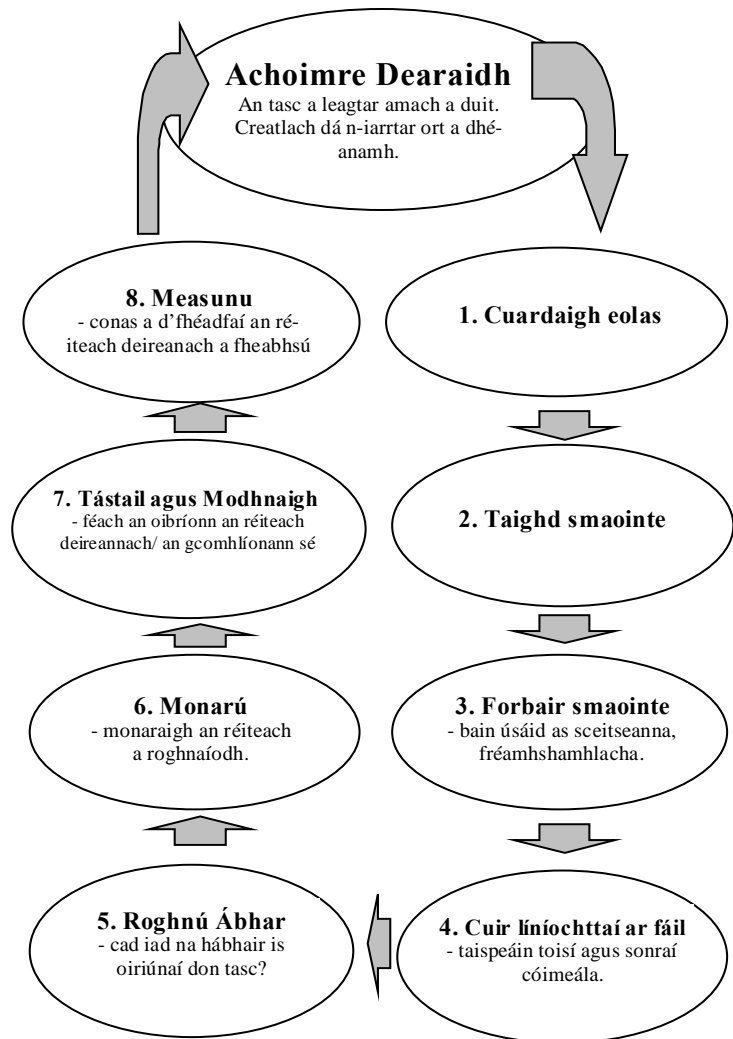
Achoimre Dearaidh
An tasc a leagtar amach a duit. Creatlach dá n-iarrtar ort a dhéanamh.

1. Cuardaigh eolas

2. Taighd smaointe

3. Forbair smaointe
- bain úsáid as sceitseanna, fréamhshamhlacha.

4. Cuir líníochttaí ar fáil
- taispeáin toisí agus sonraí cóimeála.

5. Roghnú Ábhar
- cad iad na hábhair is oiriúnaí don tasc?

6. Monarú
- monaraigh an réiteach a roghnaíodh.

7. Tástail agus Modhnaigh
- féach an oibríonn an réiteach deireannach/ an gcomhlíonann sé

8. Measunu
- conas a d'fhéadfaí an réiteach deireanach a fheabhsú